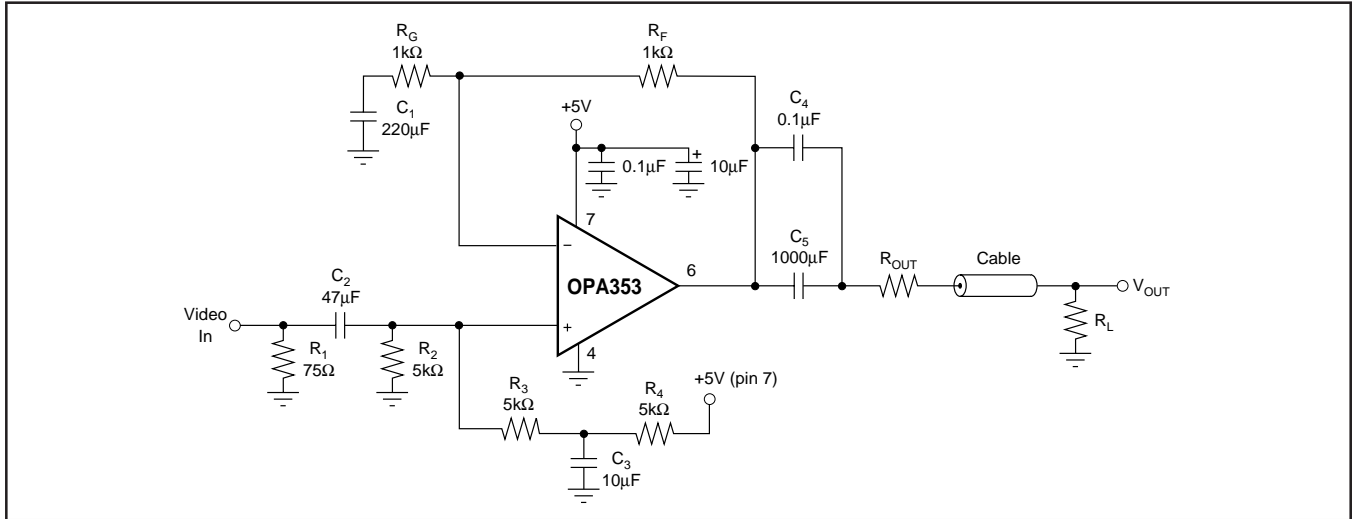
$R_G$
1kΩ

$R_F$
1kΩ

$C_1$
220μF

+5V

$C_4$
0.1μF

0.1μF

+

10μF

7

−

$C_5$
1000μF

OPA353

6

$R_{OUT}$

Cable

$V_{OUT}$

$C_2$
47μF

Video
In

+

4

$R_1$
75Ω

$R_2$
5kΩ

$R_L$

$R_3$
5kΩ

$R_4$
5kΩ

+5V (pin 7)

$C_3$
10μF